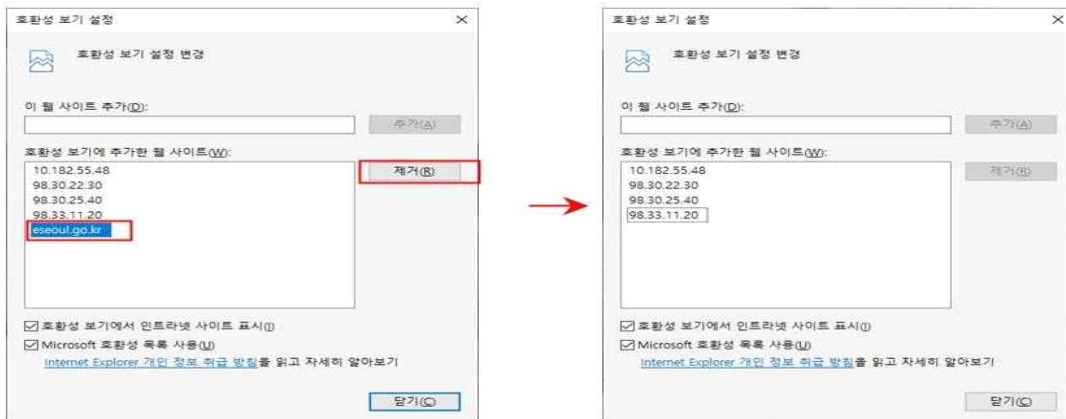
호환성 보기 설정 ×

호환성 보기 설정 변경

이 웹 사이트 추가(D):

추가(A)

호환성 보기에 추가한 웹 사이트(W):

10.182.55.48
98.30.22.30
98.30.25.40
98.33.11.20
eseoul.go.kr

제거(R)

호환성 보기에서 인트라넷 사이트 표시(I)

Microsoft 호환성 목록 사용(U)

Internet Explorer 개인 정보 취급 방침을 읽고 자세히 알아보기

닫기(C)

호환성 보기 설정 ×

호환성 보기 설정 변경

이 웹 사이트 추가(D):

추가(A)

호환성 보기에 추가한 웹 사이트(W):

10.182.55.48
98.30.22.30
98.30.25.40
98.33.11.20

제거(R)

호환성 보기에서 인트라넷 사이트 표시(I)

Microsoft 호환성 목록 사용(U)

Internet Explorer 개인 정보 취급 방침을 읽고 자세히 알아보기

닫기(C)